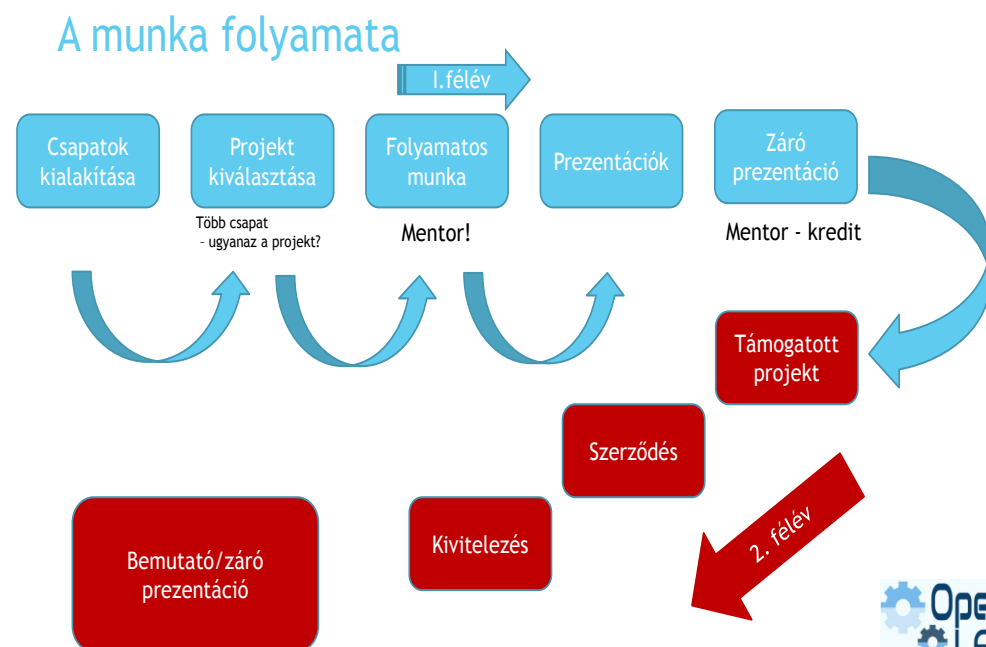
A munka folyamata

I.félév

Csapatok kialakítása

Projekt kiválasztása

Folyamatos munka

Prezentációk

Záró prezentáció

Több csapat
- ugyanaz a projekt?

Mentor!

Mentor - kredit

Támogatott projekt

Szerződés

2. félév

Kivitelezés

Bemutató/záró prezentáció

Ope
L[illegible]